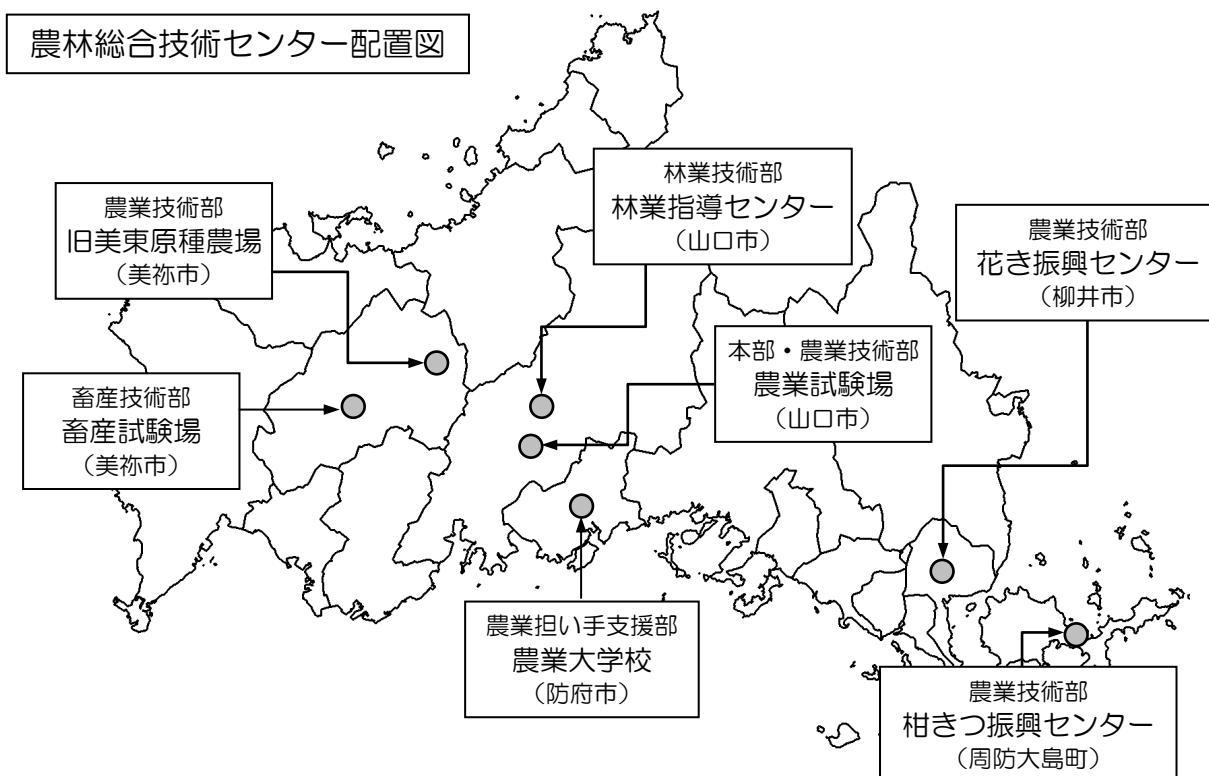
農林総合技術センター配置図

農業技術部
旧美東原種農場
（美祢市）

林業技術部
林業指導センター
（山口市）

農業技術部
花き振興センター
（柳井市）

本部・農業技術部
農業試験場
（山口市）

畜産技術部
畜産試験場
（美祢市）

農業担い手支援部
農業大学校
（防府市）

農業技術部
柑きつ振興センター
（周防大島町）